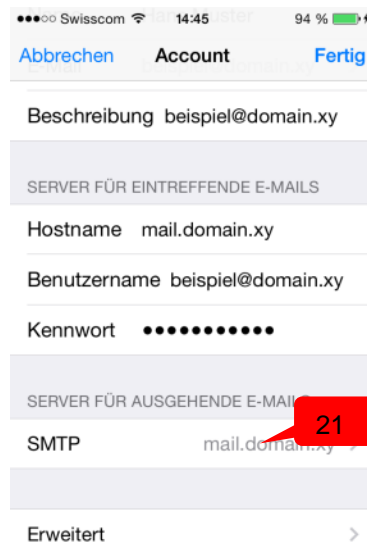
•••○○ Swisscom 14:45 94 %

Abbrechen Account Fertig

Beschreibung beispiel@domain.xy

SERVER FÜR EINTREFFENDE E-MAILS

Hostname mail.domain.xy

Benutzername beispiel@domain.xy

Kennwort •••••••••••

SERVER FÜR AUSGEHENDE E-MAI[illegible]

21

SMTP mail.domain.xy

Erweitert